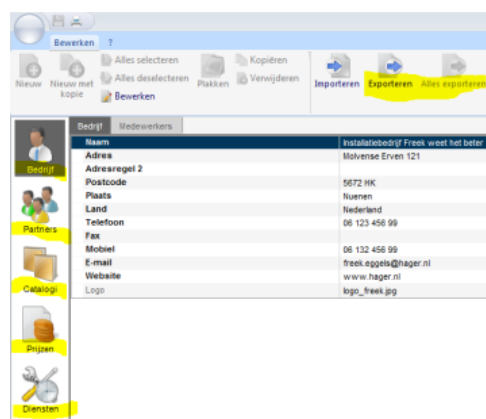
Bewerken ?

Nieuw
Nieuw met kopie
Alles selecteren
Alles deselecteren
Bewerken
Plakken
Kopiëren
Verwijderen
Importeren
Exporteren
Alles exporteren

Bedrijf
Partners
Catalogi
Prijzen
Diensten

Bedrijf Medewerkers

| | |
|---|---|
| Naam | Installatiebedrijf Freek weet het beter |
| Adres | Molvense Erven 121 |
| Adresregel 2 | |
| Postcode | 5672 HK |
| Plaats | Nuenen |
| Land | Nederland |
| Telefoon | 06 123 456 99 |
| Fax | |
| Mobiel | 06 132 456 99 |
| E-mail | freek.eggels@hager.nl |
| Website | www.hager.nl |
| Logo | logo_freek.jpg |